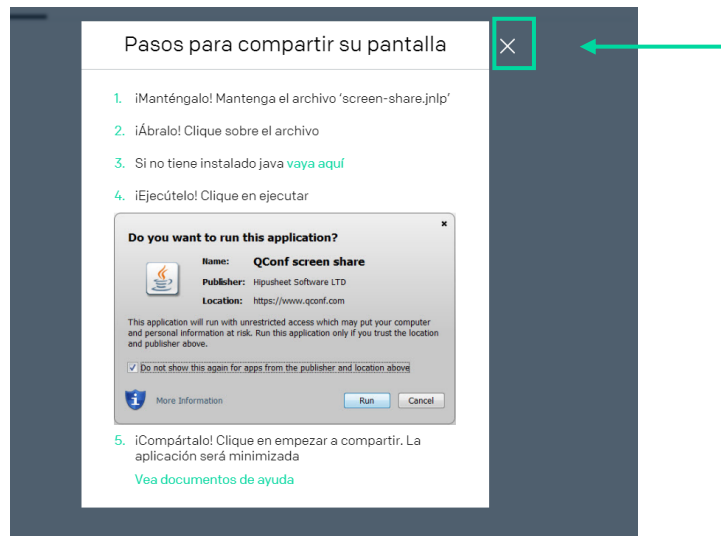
Pasos para compartir su pantalla

1. ¡Manténgalo! Mantenga el archivo 'screen-share.jnlp'

2. ¡Ábralo! Clique sobre el archivo

3. Si no tiene instalado java vaya aquí

4. ¡Ejecútelo! Clique en ejecutar

Do you want to run this application?

Name: QConf screen share
Publisher: Hipusheet Software LTD
Location: https://www.qconf.com

This application will run with unrestricted access which may put your computer and personal information at risk. Run this application only if you trust the location and publisher above.

Do not show this again for apps from the publisher and location above

More Information

Run Cancel

5. ¡Compártalo! Clique en empezar a compartir. La aplicación será minimizada

Vea documentos de ayuda